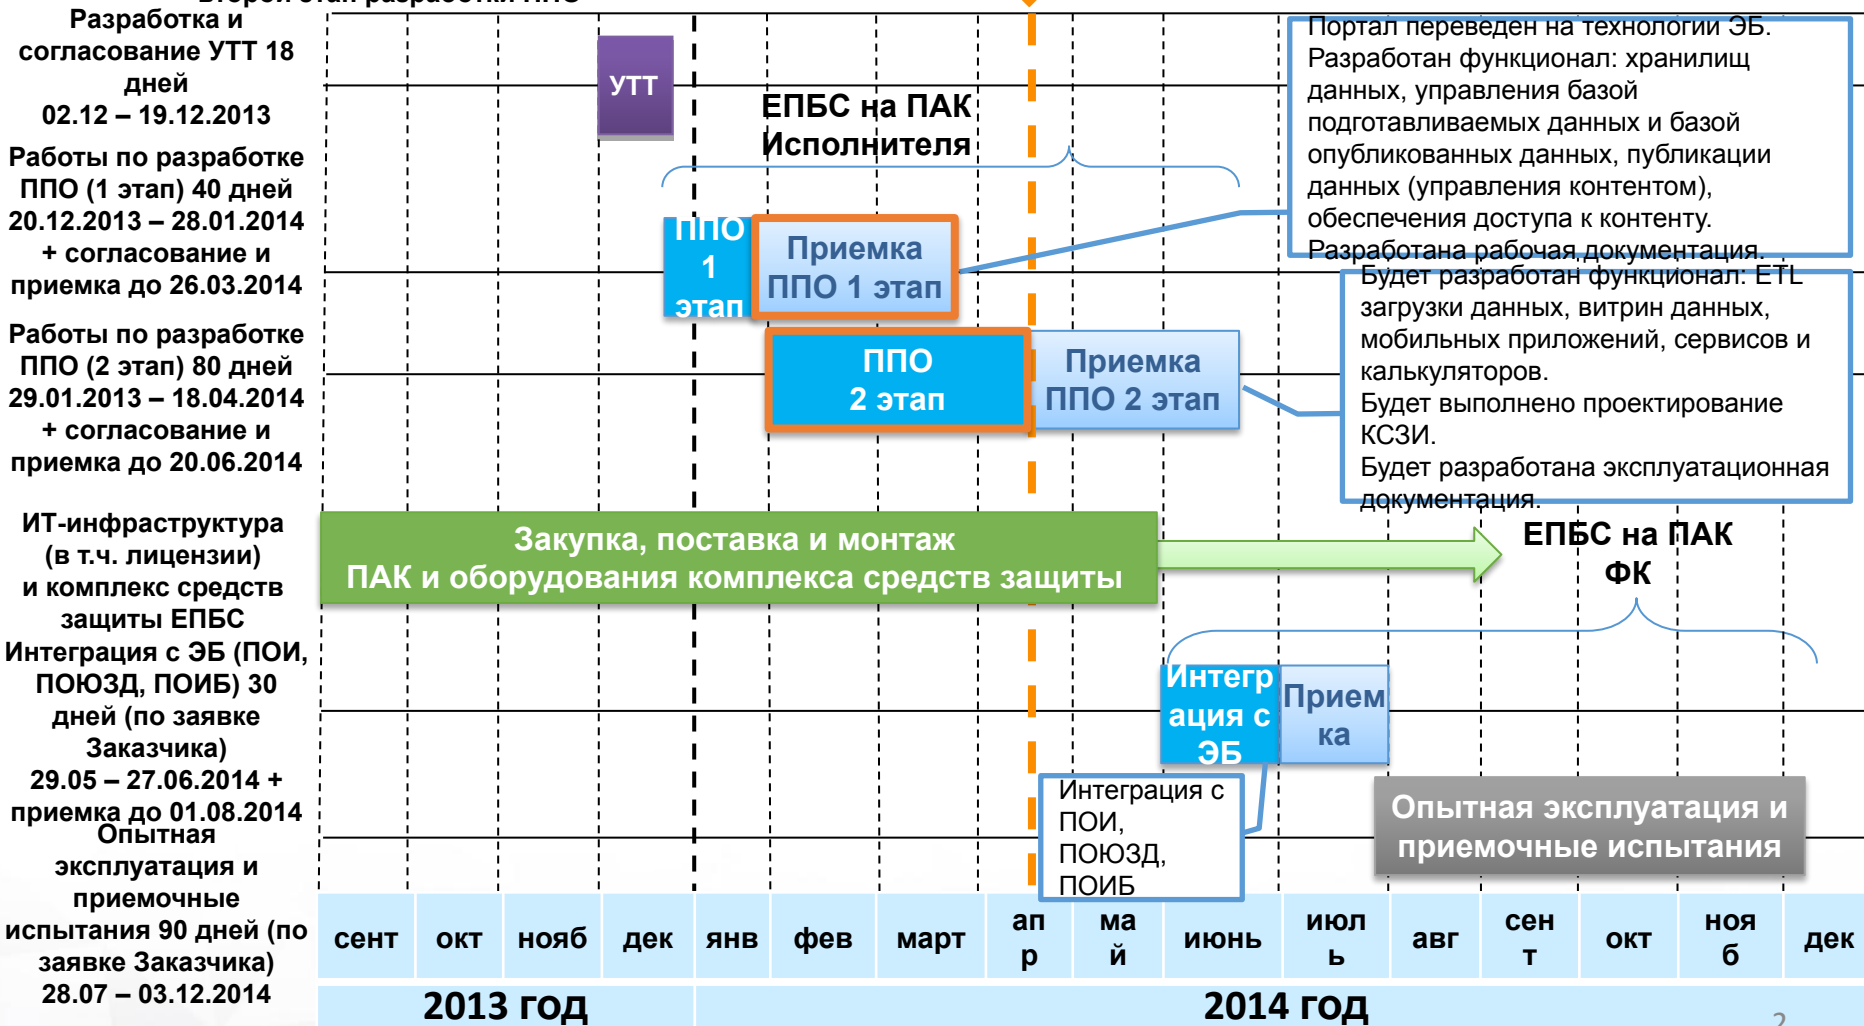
Разработка и согласование УТТ 18 дней
02.12 – 19.12.2013

Работы по разработке ППО (1 этап) 40 дней
20.12.2013 – 28.01.2014 + согласование и приемка до 26.03.2014

Работы по разработке ППО (2 этап) 80 дней
29.01.2013 – 18.04.2014 + согласование и приемка до 20.06.2014

ИТ-инфраструктура (в т.ч. лицензии) и комплекс средств защиты ЕПБС

Интеграция с ЭБ (ПОИ, ПОЮЗД, ПОИБ) 30 дней (по заявке Заказчика)
29.05 – 27.06.2014 + приемка до 01.08.2014

Опытная эксплуатация и приемочные испытания 90 дней (по заявке Заказчика)
28.07 – 03.12.2014

УТТ

ЕПБС на ПАК Исполнителя

Портал переведен на технологии ЭБ.
Разработан функционал: хранилищ данных, управления базой подготавливаемых данных и базой опубликованных данных, публикации данных (управления контентом), обеспечения доступа к контенту.
Разработана рабочая документация.

ППО 1 этап

Приемка ППО 1 этап

Будет разработан функционал: ETL загрузки данных, витрин данных, мобильных приложений, сервисов и калькуляторов.
Будет выполнено проектирование КСЗИ.
Будет разработана эксплуатационная документация.

ППО 2 этап

Приемка ППО 2 этап

Закупка, поставка и монтаж
ПАК и оборудования комплекса средств защиты

ЕПБС на ПАК ФК

Интегр ация с ЭБ

Прием ка

Интеграция с ПОИ, ПОЮЗД, ПОИБ

Опытная эксплуатация и приемочные испытания

| сент | окт | нояб | дек | янв | фев | март | ап р | ма й | июнь | июл ь | авг | сен т | окт | ноя б | дек |

2013 год
2014 год

2